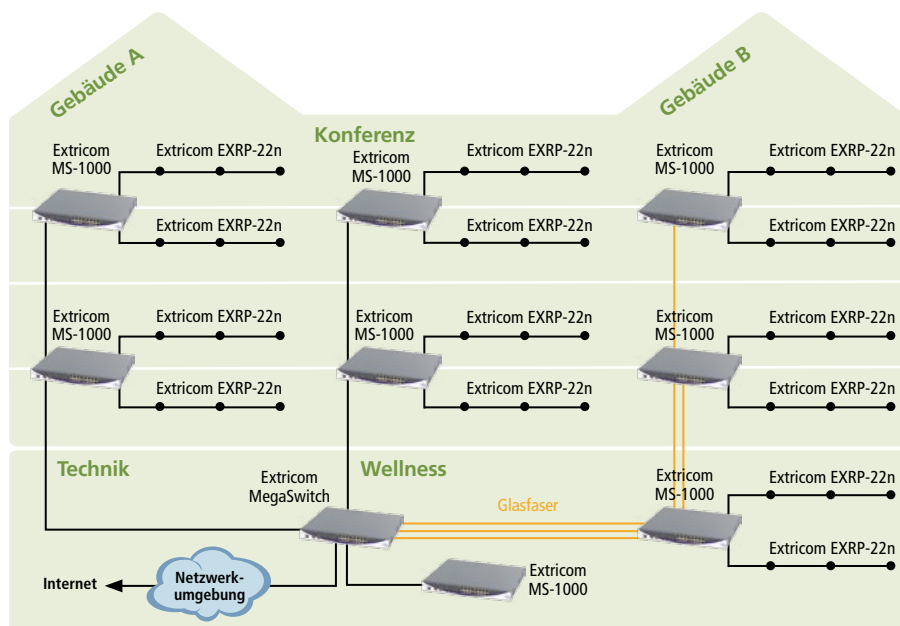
Gebäude A

Konferenz

Gebäude B

Extricom MS-1000

Extricom EXRP-22n

Extricom EXRP-22n

Extricom MS-1000

Extricom EXRP-22n

Extricom EXRP-22n

Extricom MS-1000

Extricom EXRP-22n

Extricom EXRP-22n

Extricom MS-1000

Extricom EXRP-22n

Extricom EXRP-22n

Extricom MS-1000

Extricom EXRP-22n

Extricom EXRP-22n

Extricom MS-1000

Extricom EXRP-22n

Extricom EXRP-22n

Technik

Extricom MegaSwitch

Wellness

Glasfaser

Extricom MS-1000

Extricom EXRP-22n

Extricom EXRP-22n

Internet

Netzwerkumgebung

Extricom MS-1000